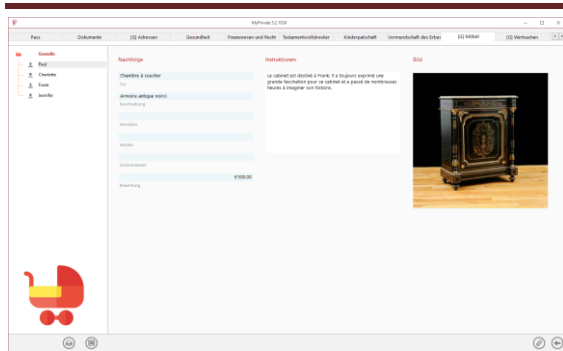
MyPrivate 5.2 TODI

Pass | Dokumente | [G] Adressen | Gesundheit | Finanzwesen und Recht | Testamentsvollstrecker | Kinderpatschaft | Vormundschaft des Erben | [G] Möbel | [G] Wertsachen

Familie
Paul
Charlotte
Frank
Jennifer

Nachfolge
Chambre à coucher
Typ
Armoire antique noirci
Beschreibung

Hersteller

Modell

Seriennummer
8'000.00
Bewertung

Instruktionen
Le cabinet est destiné à Frank. Il a toujours exprimé une grande fascination pour ce cabinet et a passé de nombreuses heures à imaginer son histoire.

Bild